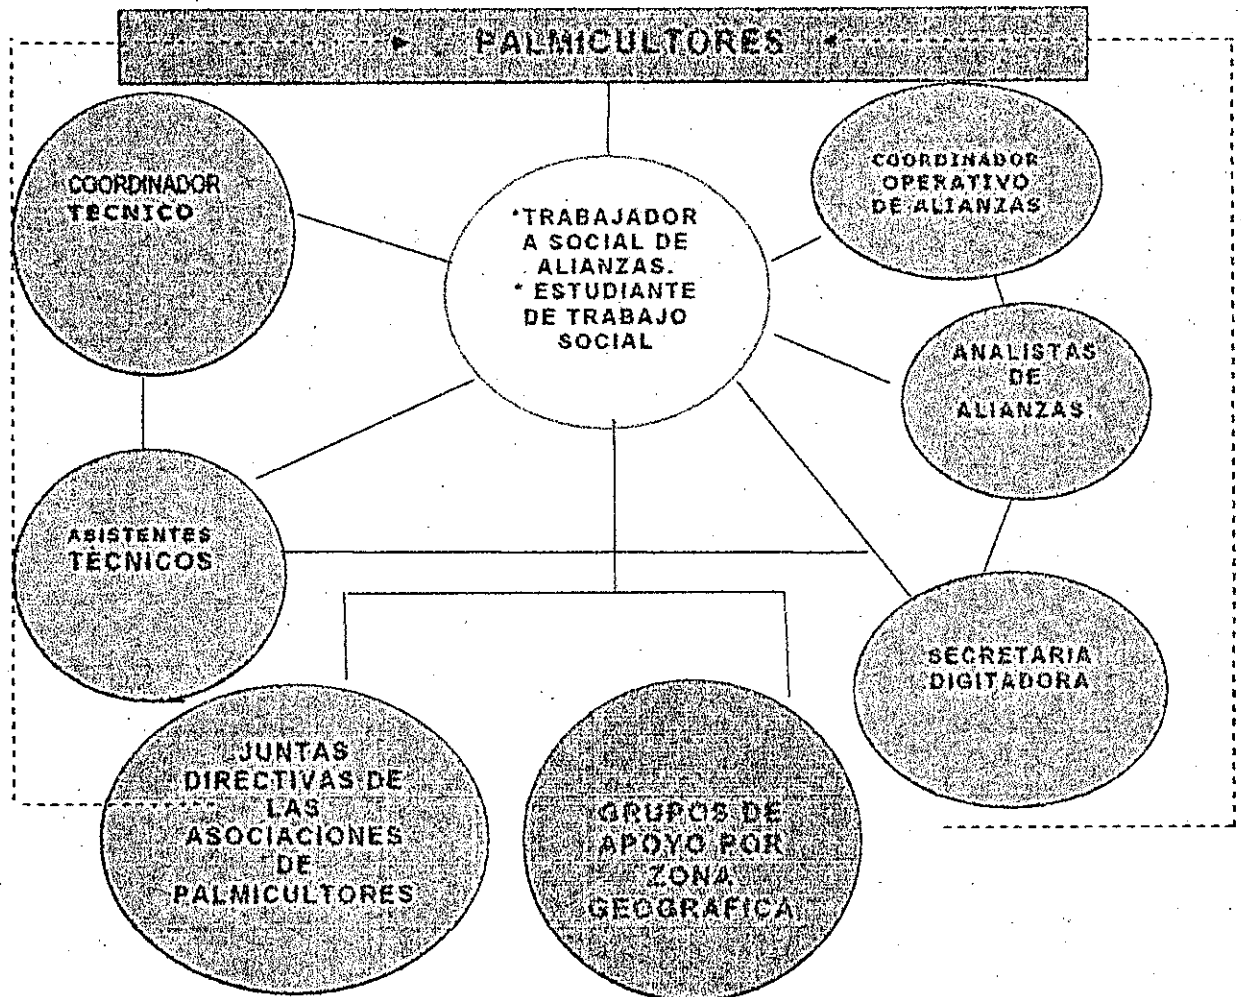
PALMICULTORES

COORDINADOR TECNICO

*TRABAJADOR A SOCIAL DE ALIANZAS.
* ESTUDIANTE DE TRABAJO SOCIAL

COORDINADOR OPERATIVO DE ALIANZAS

ANALISTAS DE ALIANZAS

ASISTENTES TECNICOS

SECRETARIA DIGITADORA

JUNTAS DIRECTIVAS DE LAS ASOCIACIONES DE PALMICULTORES

GRUPOS DE APOYO POR ZONA GEOGRAFICA